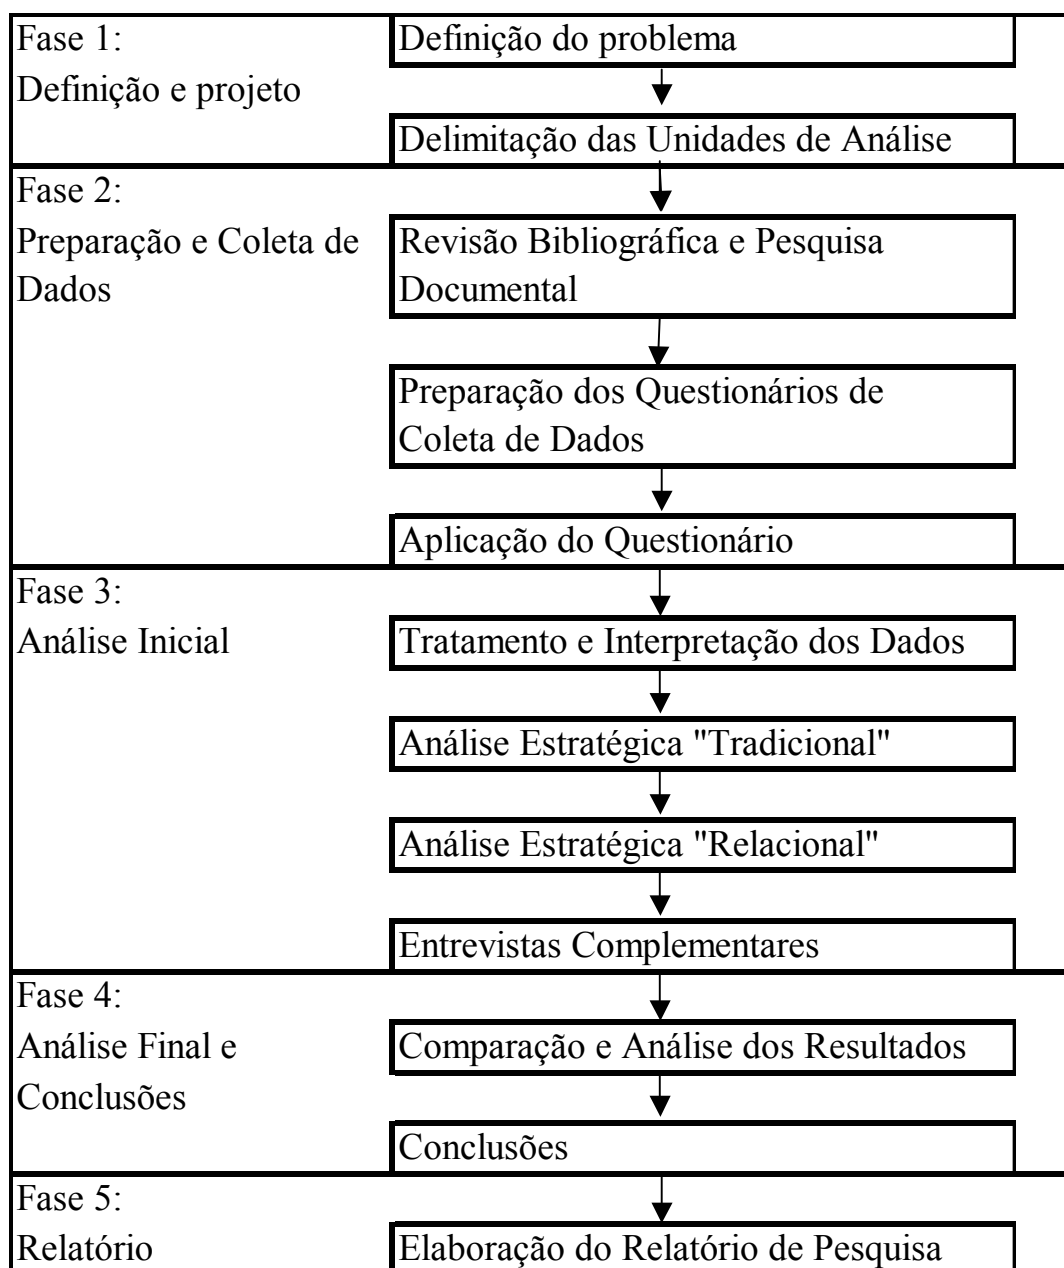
| | |
|---|---|
| Fase 1: Definição e projeto | Definição do problema<br>Delimitação das Unidades de Análise |
| Fase 2: Preparação e Coleta de Dados | Revisão Bibliográfica e Pesquisa Documental<br>Preparação dos Questionários de Coleta de Dados<br>Aplicação do Questionário |
| Fase 3: Análise Inicial | Tratamento e Interpretação dos Dados<br>Análise Estratégica "Tradicional"<br>Análise Estratégica "Relacional"<br>Entrevistas Complementares |
| Fase 4: Análise Final e Conclusões | Comparação e Análise dos Resultados<br>Conclusões |
| Fase 5: Relatório | Elaboração do Relatório de Pesquisa |